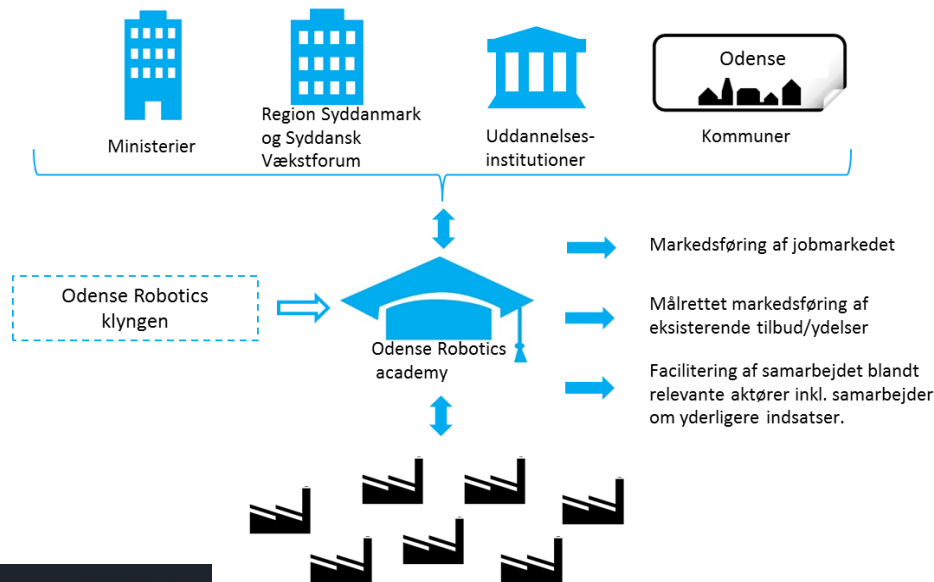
Ministerier

Region Syddanmark og Syddansk Vækstforum

Uddannelses-institutioner

Odense

Kommuner

Odense Robotics klyngen

Odense Robotics academy

Markedsføring af jobmarkedet

Målrettet markedsføring af eksisterende tilbud/ydelser

Facilitering af samarbejdet blandt relevante aktører inkl. samarbejder om yderligere indsatser.